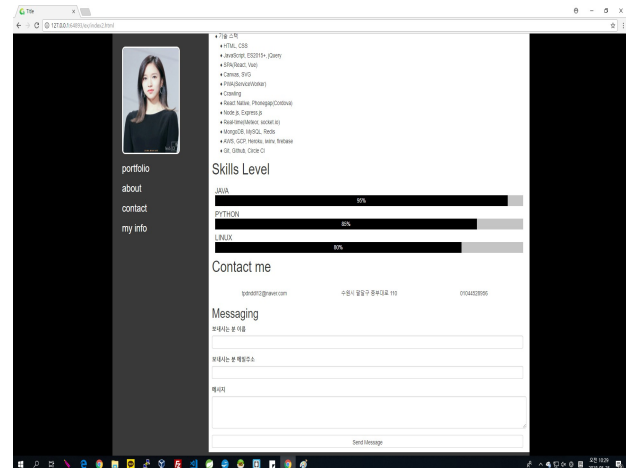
Title

127.0.0.1:64890/src/index2.html

portfolio
about
contact
my info

◆ 기술 스택
◆ HTML, CSS
◆ JavaScript, ES2015+, jQuery
◆ SPA(React, Vue)
◆ Canvas, SVG
◆ PWA(ServiceWorker)
◆ Crawling
◆ React Native, Phonegap(Cordova)
◆ Node.js, Express.js
◆ Real-time(Webrtc, socket.io)
◆ MongoDB, MySQL, Redis
◆ AWS, GCP, Heroku, www, firebase
◆ Git, Github, Circle CI

Skills Level

JAVA
95%
PYTHON
85%
LINUX
80%

Contact me

tpdnd912@naver.com
수원시 팔달구 중부대로 110
01044528595

Messaging

보내시는 분 이름

보내시는 분 메일주소

메시지

Send Message

오전 10:29